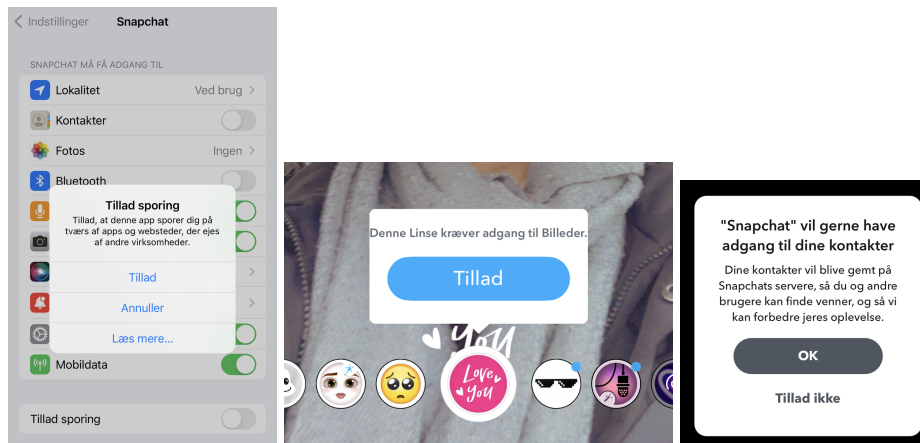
< Indstillinger Snapchat

SNAPCHAT MÅ FÅ ADGANG TIL

Lokalitet Ved brug >

Kontakter

Fotos Ingen >

Bluetooth

Tillad sporing

Tillad, at denne app sporer dig på tværs af apps og websteder, der ejes af andre virksomheder.

Tillad

Annuller

Læs mere...

Mobildata

Tillad sporing

Denne Linse kræver adgang til Billeder.

Tillad

You

Love you

"Snapchat" vil gerne have adgang til dine kontakter

Dine kontakter vil blive gemt på Snapchats servere, så du og andre brugere kan finde venner, og så vi kan forbedre jeres oplevelse.

OK

Tillad ikke